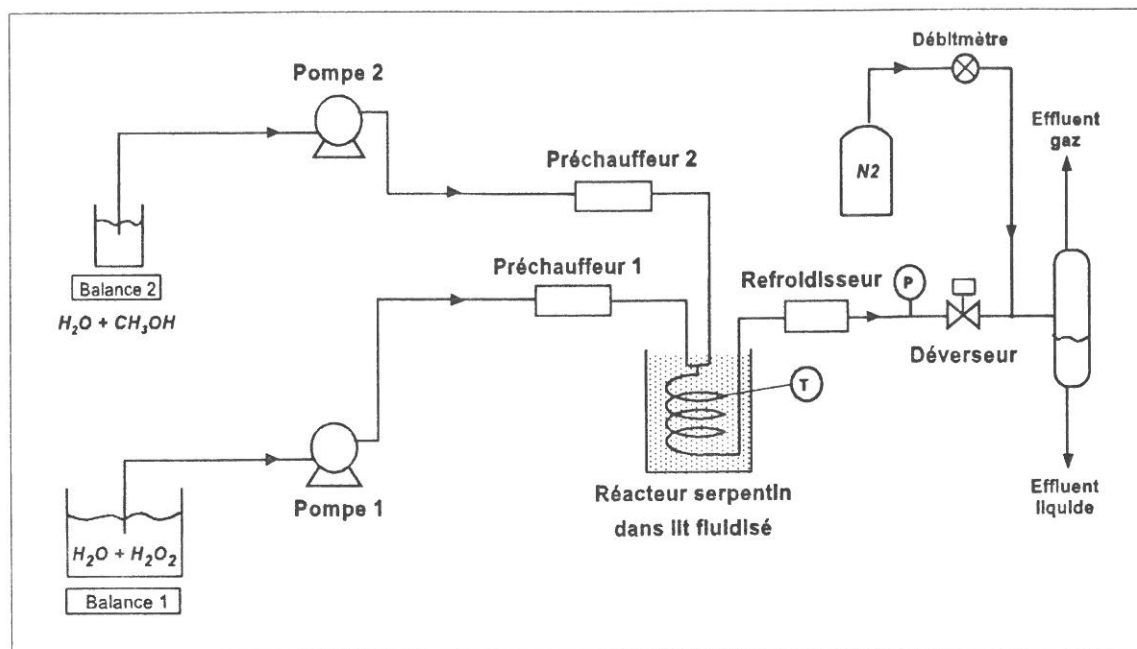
Pompe 2

Débitmètre

Effluent gaz

Préchauffeur 2

N2

Balance 2

$H_2O + CH_3OH$

Préchauffeur 1

Refroidisseur

P

Déverseur

T

Pompe 1

Réacteur serpentin dans lit fluidisé

Effluent liquide

$H_2O + H_2O_2$

Balance 1